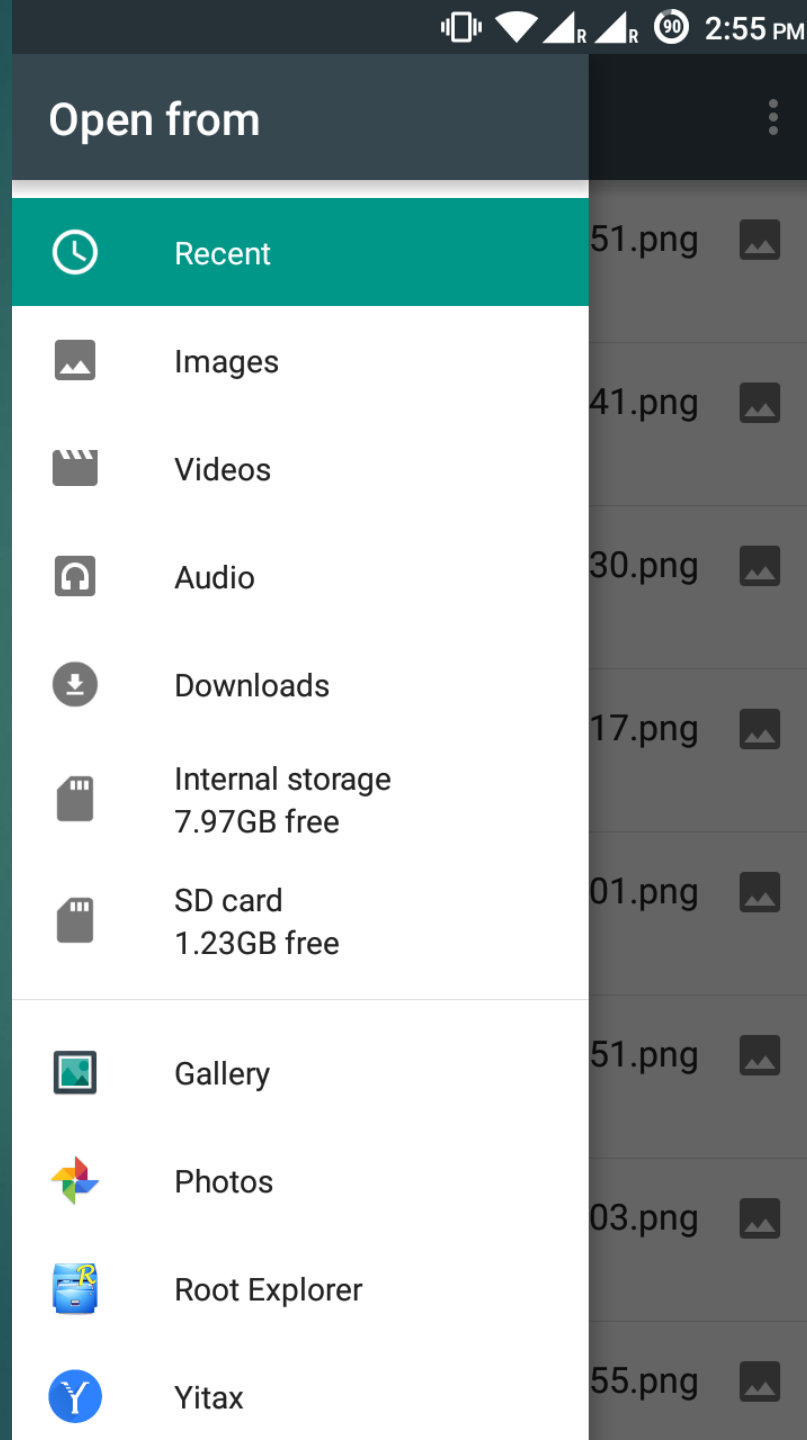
R R 90 2:55 PM

Open from

Recent

Images

Videos

Audio

Downloads

Internal storage
7.97GB free

SD card
1.23GB free

Gallery

Photos

Root Explorer

Yitax

51.png
41.png
30.png
17.png
01.png
51.png
03.png
55.png